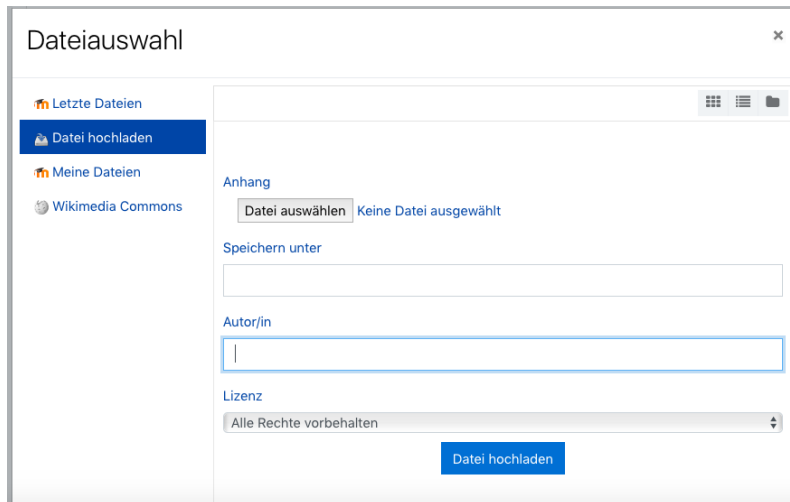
Dateiauswahl

×

Letzte Dateien

Datei hochladen

Meine Dateien

Wikimedia Commons

Anhang

Datei auswählen Keine Datei ausgewählt

Speichern unter

Autor/in

Lizenz

Alle Rechte vorbehalten

Datei hochladen